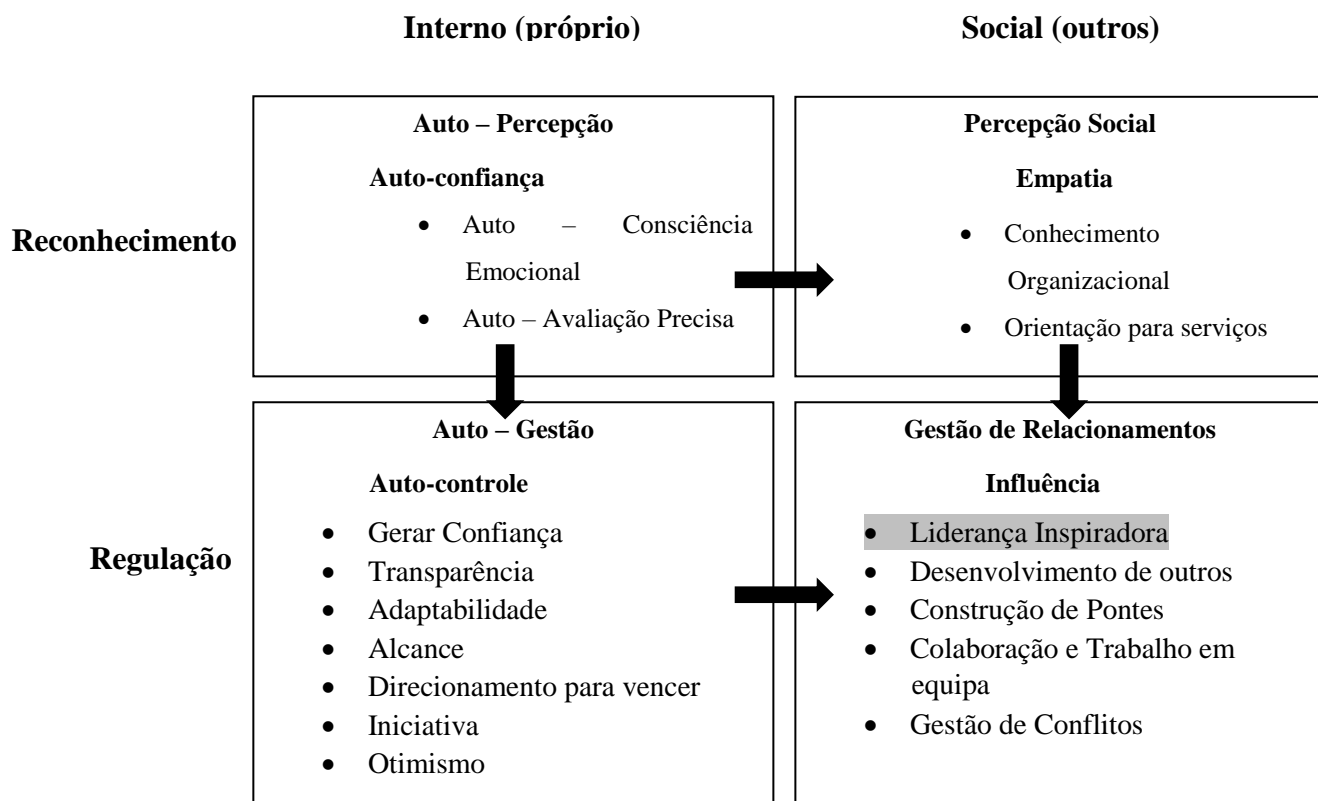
Interno (próprio)

Social (outros)

Reconhecimento

Auto – Percepção

Auto-confiança

- Auto – Consciência Emocional
- Auto – Avaliação Precisa

Percepção Social

Empatia

- Conhecimento Organizacional
- Orientação para serviços

Regulação

Auto – Gestão

Auto-controle

- Gerar Confiança
- Transparência
- Adaptabilidade
- Alcance
- Direcionamento para vencer
- Iniciativa
- Otimismo

Gestão de Relacionamentos

Influência

- Liderança Inspiradora
- Desenvolvimento de outros
- Construção de Pontes
- Colaboração e Trabalho em equipa
- Gestão de Conflitos